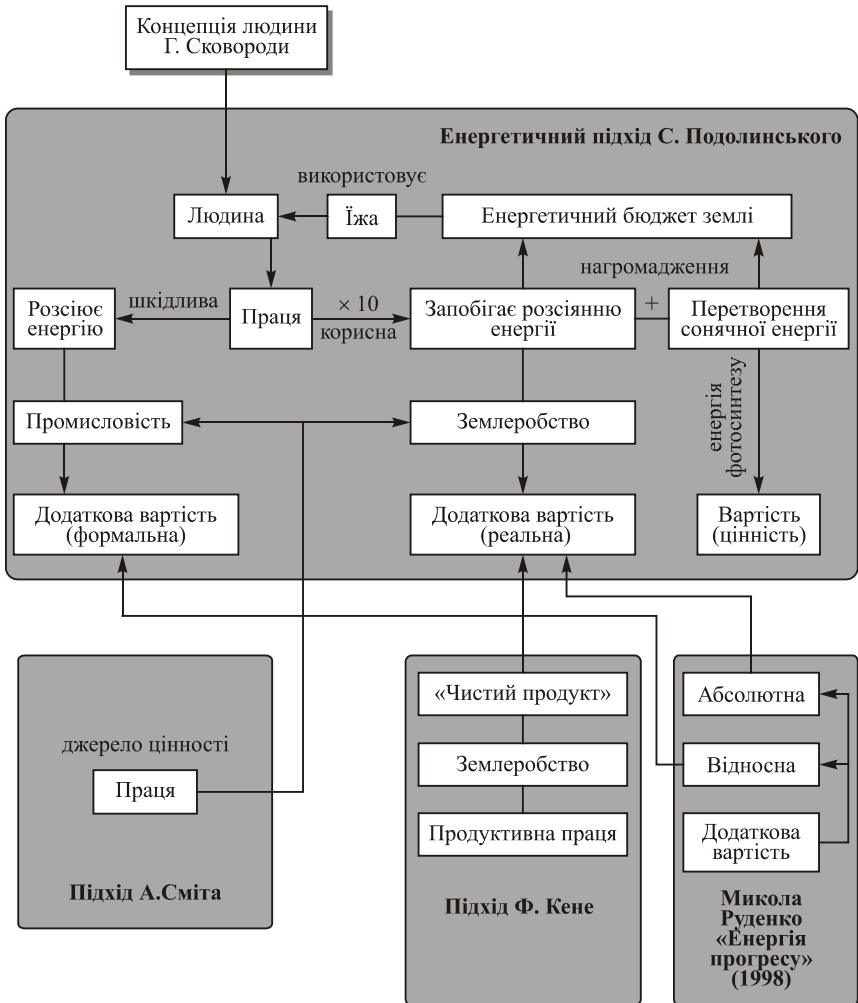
Концепція людини Г. Сковороди

Енергетичний підхід С. Подолинського

використовує

Людина

Їжа

Енергетичний бюджет землі

нагромадження

Розсіює енергію

шкідлива

Праця

× 10

корисна

Запобігає розсіянню енергії

+

Перетворення сонячної енергії

енергія фотосинтезу

Промисловість

Землеробство

Додаткова вартість (формальна)

Додаткова вартість (реальна)

Вартість (цінність)

джерело цінності

Праця

Підхід А.Сміта

«Чистий продукт»

Землеробство

Продуктивна праця

Підхід Ф. Кене

Абсолютна

Відносна

Додаткова вартість

Микола Руденко «Енергія прогресу» (1998)